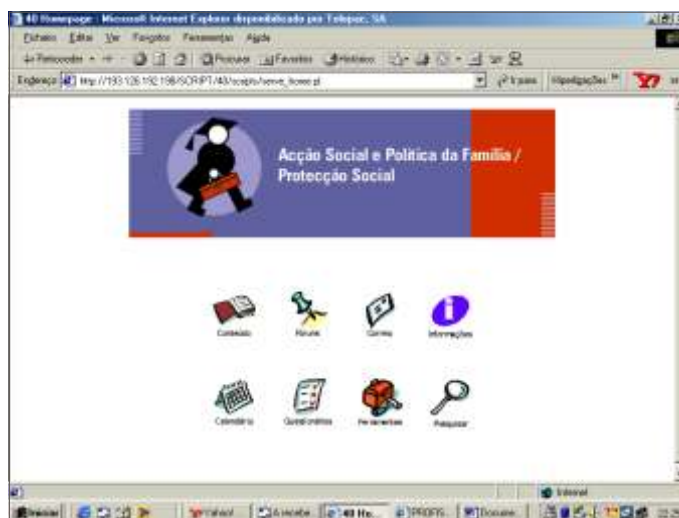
40 Homepage - Microsoft Internet Explorer disponibilizado por Telepac, SA

Ficheiro Editar Ver Favoritos Ferramentas Ajuda

Retroceder Procurar Favoritos Histórico

Endereço http://193.126.192.198/SCRIPT/40/scripts/serve_home.pl Ir para Hiperligações

Acção Social e Política da Família / Protecção Social

Conteúdo

Fórum

Correio

Informações

Calendário

Questionários

Ferramentas

Pesquisar

Internet

Iniciar Yahoo! A receber 40 Ho... PROFIS... Docume...